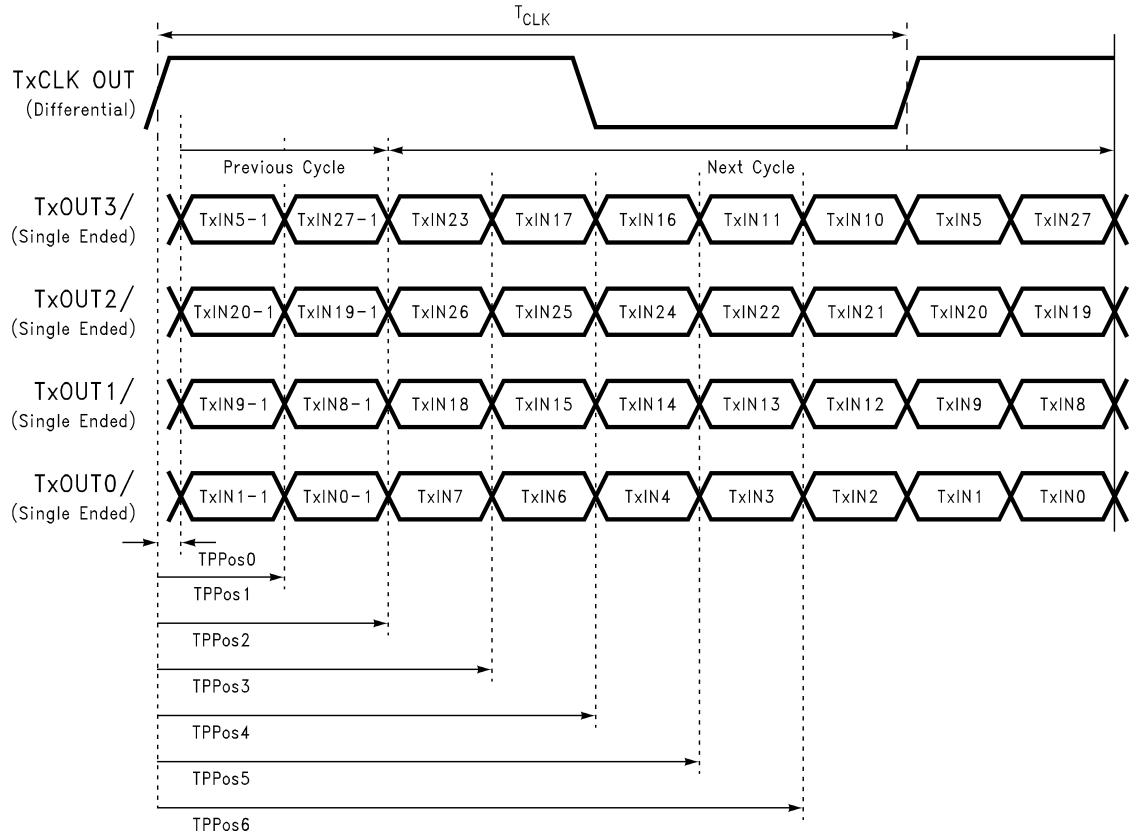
$T_{CLK}$

TxCLK OUT
(Differential)

Previous Cycle

Next Cycle

TxOUT3/
(Single Ended)

TxIN5-1 TxIN27-1 TxIN23 TxIN17 TxIN16 TxIN11 TxIN10 TxIN5 TxIN27

TxOUT2/
(Single Ended)

TxIN20-1 TxIN19-1 TxIN26 TxIN25 TxIN24 TxIN22 TxIN21 TxIN20 TxIN19

TxOUT1/
(Single Ended)

TxIN9-1 TxIN8-1 TxIN18 TxIN15 TxIN14 TxIN13 TxIN12 TxIN9 TxIN8

TxOUT0/
(Single Ended)

TxIN1-1 TxIN0-1 TxIN7 TxIN6 TxIN4 TxIN3 TxIN2 TxIN1 TxIN0

TPPos0

TPPos1

TPPos2

TPPos3

TPPos4

TPPos5

TPPos6